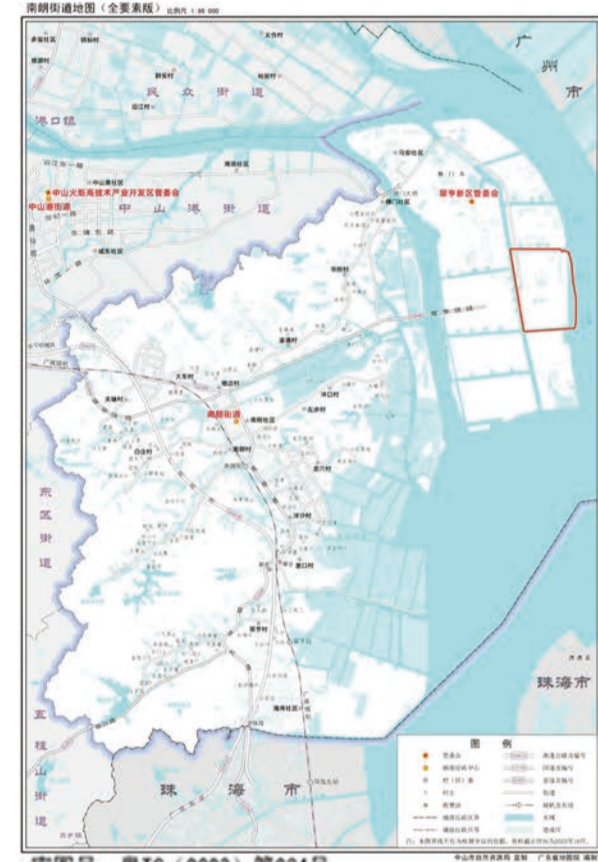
南朗街道地图（全要素版） 比例尺 1:60 000

广
州
市

民众街道

港口镇

中山火炬高技术产业开发区管委会

中山港街道

中山港街道

翠亨新区管委会

南朗街道

东区街道

五桂山街道

珠海市

珠海市

图例

管委会

街道（镇）

村（居）委

村庄

街道办事处界

村（居）界

审图号：粤T0（2023）第001号

中山市自然资源局 监制 广东省地图院 编制